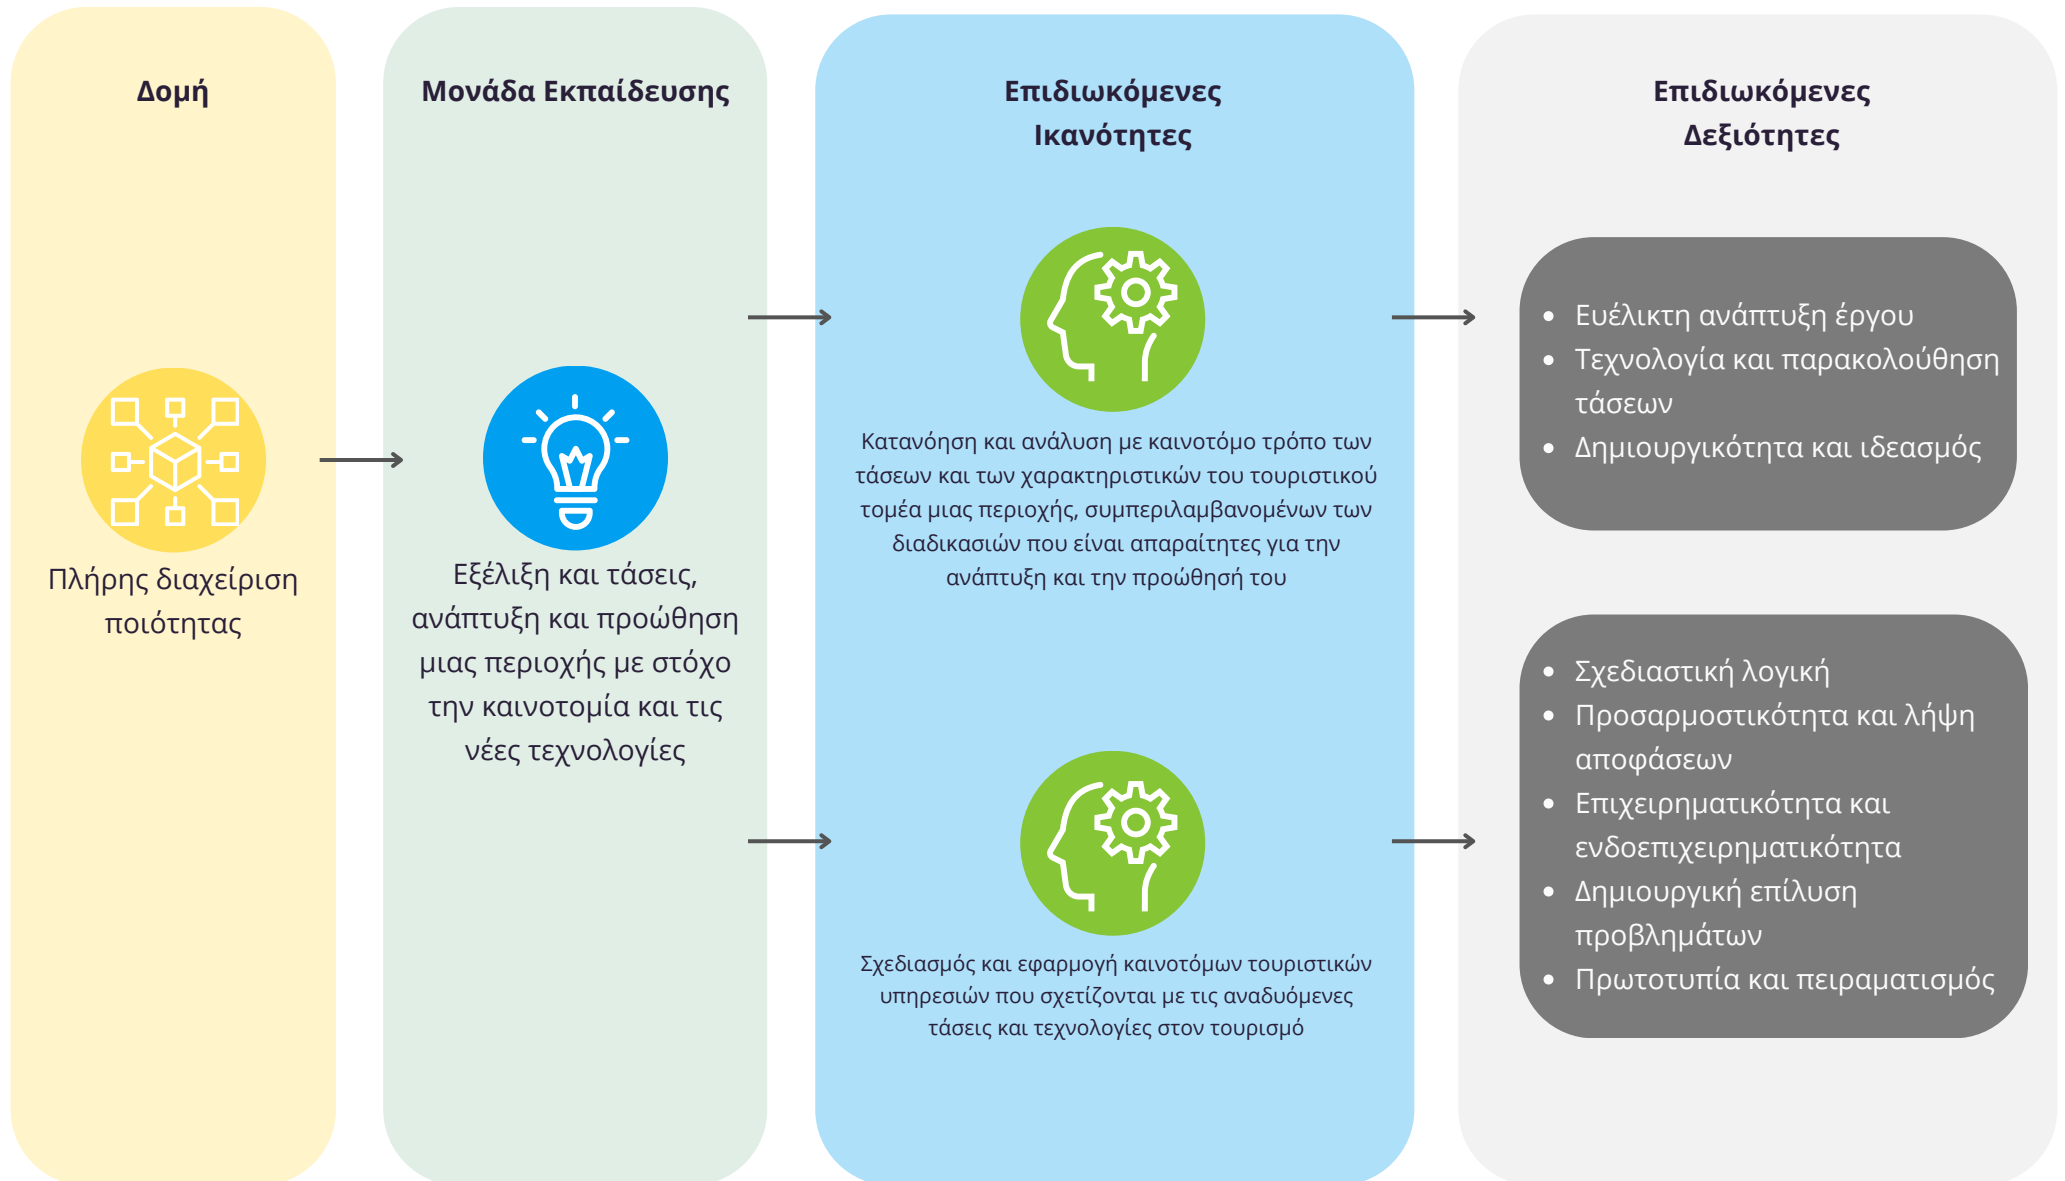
Δομή

Πλήρης διαχείριση ποιότητας

Μονάδα Εκπαίδευσης

Εξέλιξη και τάσεις, ανάπτυξη και προώθηση μιας περιοχής με στόχο την καινοτομία και τις νέες τεχνολογίες

Επιδιωκόμενες Ικανότητες

Κατανόηση και ανάλυση με καινοτόμο τρόπο των τάσεων και των χαρακτηριστικών του τουριστικού τομέα μιας περιοχής, συμπεριλαμβανομένων των διαδικασιών που είναι απαραίτητες για την ανάπτυξη και την προώθησή του

Σχεδιασμός και εφαρμογή καινοτόμων τουριστικών υπηρεσιών που σχετίζονται με τις αναδυόμενες τάσεις και τεχνολογίες στον τουρισμό

Επιδιωκόμενες Δεξιότητες

- Ευέλικτη ανάπτυξη έργου
- Τεχνολογία και παρακολούθηση τάσεων
- Δημιουργικότητα και ιδεασμός

- Σχεδιαστική λογική
- Προσαρμοστικότητα και λήψη αποφάσεων
- Επιχειρηματικότητα και ενδοεπιχειρηματικότητα
- Δημιουργική επίλυση προβλημάτων
- Πρωτοτυπία και πειραματισμός